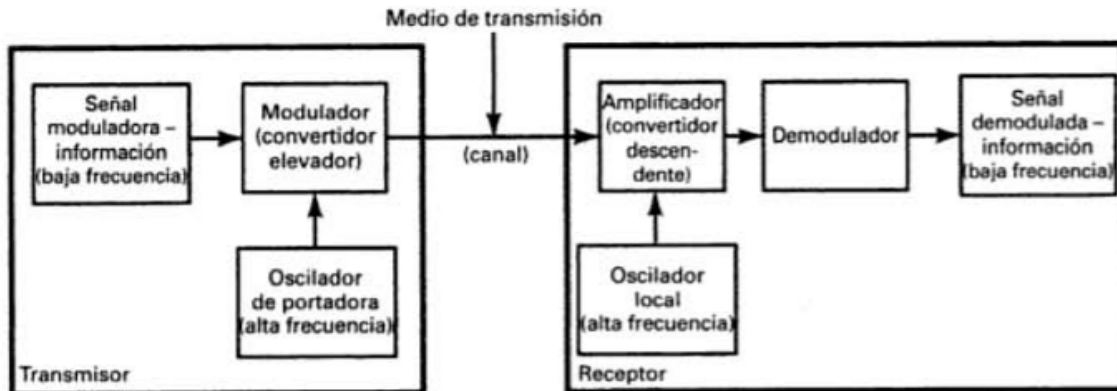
Medio de transmisión

Señal moduladora – información (baja frecuencia)

Modulador (convertidor elevador)

Oscilador de portadora (alta frecuencia)

Transmisor

(canal)

Amplificador (convertidor descendente)

Demodulador

Señal demodulada – información (baja frecuencia)

Oscilador local (alta frecuencia)

Receptor